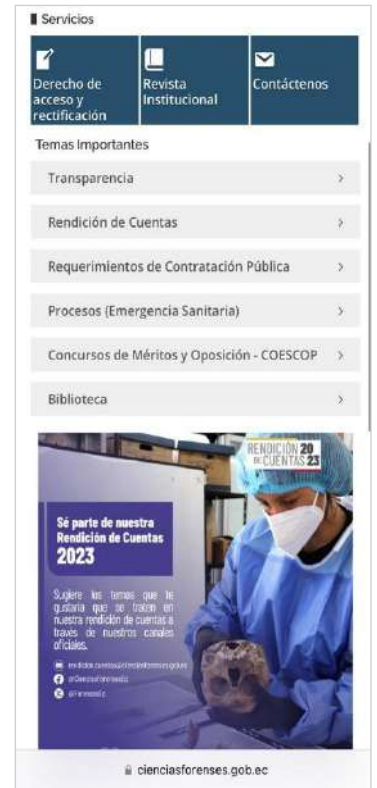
Servicios

Derecho de acceso y rectificación

Revista Institucional

Contáctenos

Temas Importantes

Transparencia

Rendición de Cuentas

Requerimientos de Contratación Pública

Procesos (Emergencia Sanitaria)

Concursos de Méritos y Oposición - COESCOP

Biblioteca

RENDICIÓN 20 DE CUENTAS 23

Sé parte de nuestra Rendición de Cuentas 2023

Sugiere los temas que te gustaría que se traten en nuestra rendición de cuentas a través de nuestros canales oficiales.

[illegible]

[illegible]

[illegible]

cienciasforenses.gob.ec